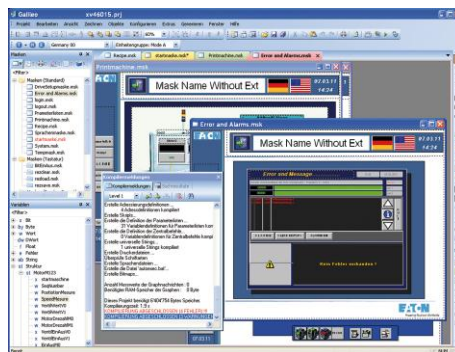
Galileo
xv46015.prj

Projekt Bearbeiten Ansicht Einfügen Objekte Konfigurieren Extras Genereiren Fenster Hilfe

Germany 00

Einhaltungsgrp. Mode 6

Masken

<Filter>

Masken (Standard)
DriveSetup.msk
Error and Alarms.msk
login.msk
logout.msk
Parameterlisten.msk
Printmachine.msk
Recipe.msk
Sprachenwahl.msk
startscreen.msk
System.msk
Testenv.msk
Masken (Tastatur)
Bitblock.msk
realInp.msk
textinput.msk
recwave.msk

Variablen

<Filter>

Bit
Byte
Word
DWord
Float
Felder
String
Struktur
MotorR103
startmaschine
Stoplhalter
PositionRechts
SpeedMeasure
IstrelAbsWert
HostWertVK
MotorDrossel#0
MotorDrossel#1
HomWStrahl
HomWStrahl1
IstRelPos

Recipe.msk
startscreen.msk
Printmachine.msk
Error and Alarms.msk

Printmachine.msk

Mask Name Without Ext

07.03.11
14:24

Error and Alarms.msk

Mask Name Without Ext

07.03.11
14:24

Error and Message

Kein Fehler vorhanden !

EATON

Kompilermeldungen

Kompilermeldungen

Erstelle Fehlertext
Erstelle Sinus...
Erstelle die Definition der Parameterlisten...
Erstelle die Definition für Parameterlisten
Erstelle die Definition der Zentralbatterie
Erstelle universelle Strings...
Erstelle Druckersdaten...
Übersetze Schriftarten
Erstelle Sprachendateien...
Erstelle die Datei 'autoexec.bat'...
Erstelle Bilnage...

Anzahl Hexzeichnen der Graphicschriften: 0
Benötigtes RAM-Speicher der Graphen: 0 Byte

Dieses Projekt benötigt 6104756 Bytes Speicher.
Kompilierungszeit: 1.72 s
KOMPILIERUNG ABGESCHLOSSEN: ALLE FEHLERFREI